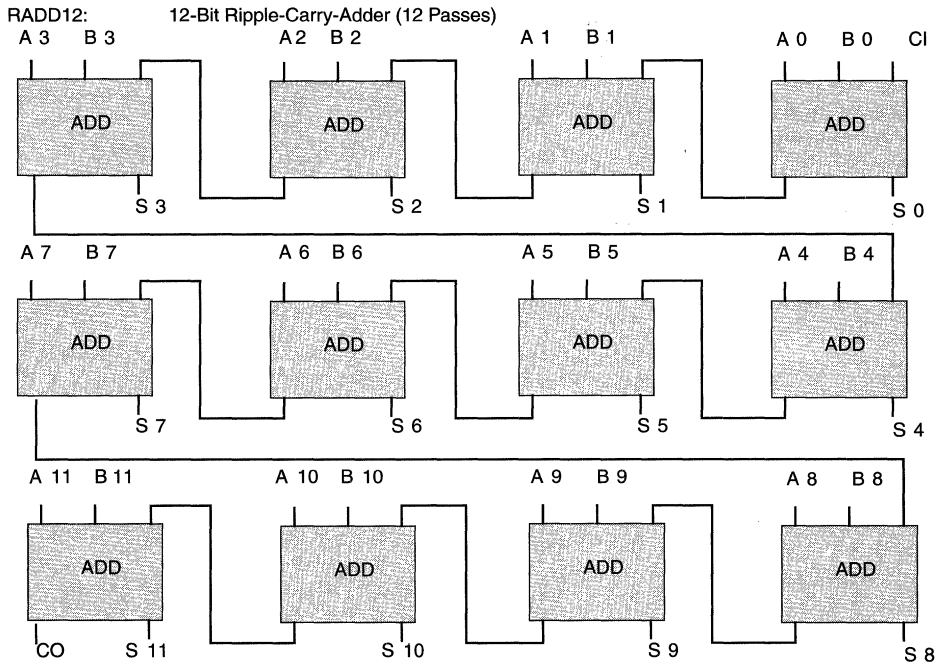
RADD12: 12-Bit Ripple-Carry-Adder (12 Passes)

A 3 B 3 A 2 B 2 A 1 B 1 A 0 B 0 CI

ADD ADD ADD ADD

S 3 S 2 S 1 S 0

A 7 B 7 A 6 B 6 A 5 B 5 A 4 B 4

ADD ADD ADD ADD

S 7 S 6 S 5 S 4

A 11 B 11 A 10 B 10 A 9 B 9 A 8 B 8

ADD ADD ADD ADD

CO S 11 S 10 S 9 S 8